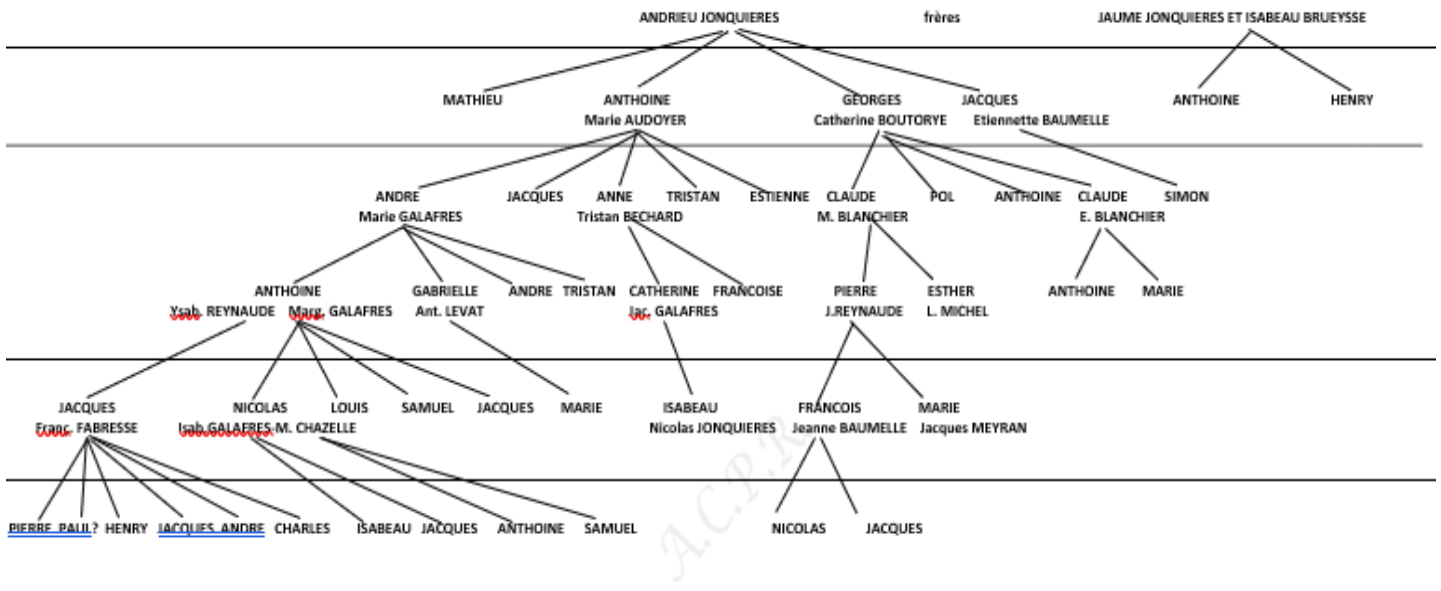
ANDRIEU JONQUIERES frères JAUME JONQUIERES ET ISABEAU BRUEYSSE

MATHIEU ANTHOINE Marie AUDOYER GEORGES Catherine BOUTORYE JACQUES Etiennette BAUMELLE ANTHOINE HENRY

ANDRE Marie GALAFRES JACQUES ANNE Tristan BECHARD TRISTAN ESTIENNE CLAUDE M. BLANCHIER POL ANTHOINE CLAUDE E. BLANCHIER SIMON

ANTHOINE Ysab. REYNAUDE Marg. GALAFRES GABRIELLE Ant. LEVAT ANDRE TRISTAN CATHERINE Jac. GALAFRES FRANCOISE PIERRE J.REYNAUDE ESTHER L. MICHEL ANTHOINE MARIE

JACQUES Franc. FABRESSE NICOLAS Isab.GALAFRES M. CHAZELLE LOUIS SAMUEL JACQUES MARIE ISABEAU Nicolas JONQUIERES FRANCOIS Jeanne BAUMELLE MARIE Jacques MEYRAN

PIERRE PAUL? HENRY JACQUES ANDRE CHARLES ISABEAU JACQUES ANTHOINE SAMUEL NICOLAS JACQUES

A.C.P.R.